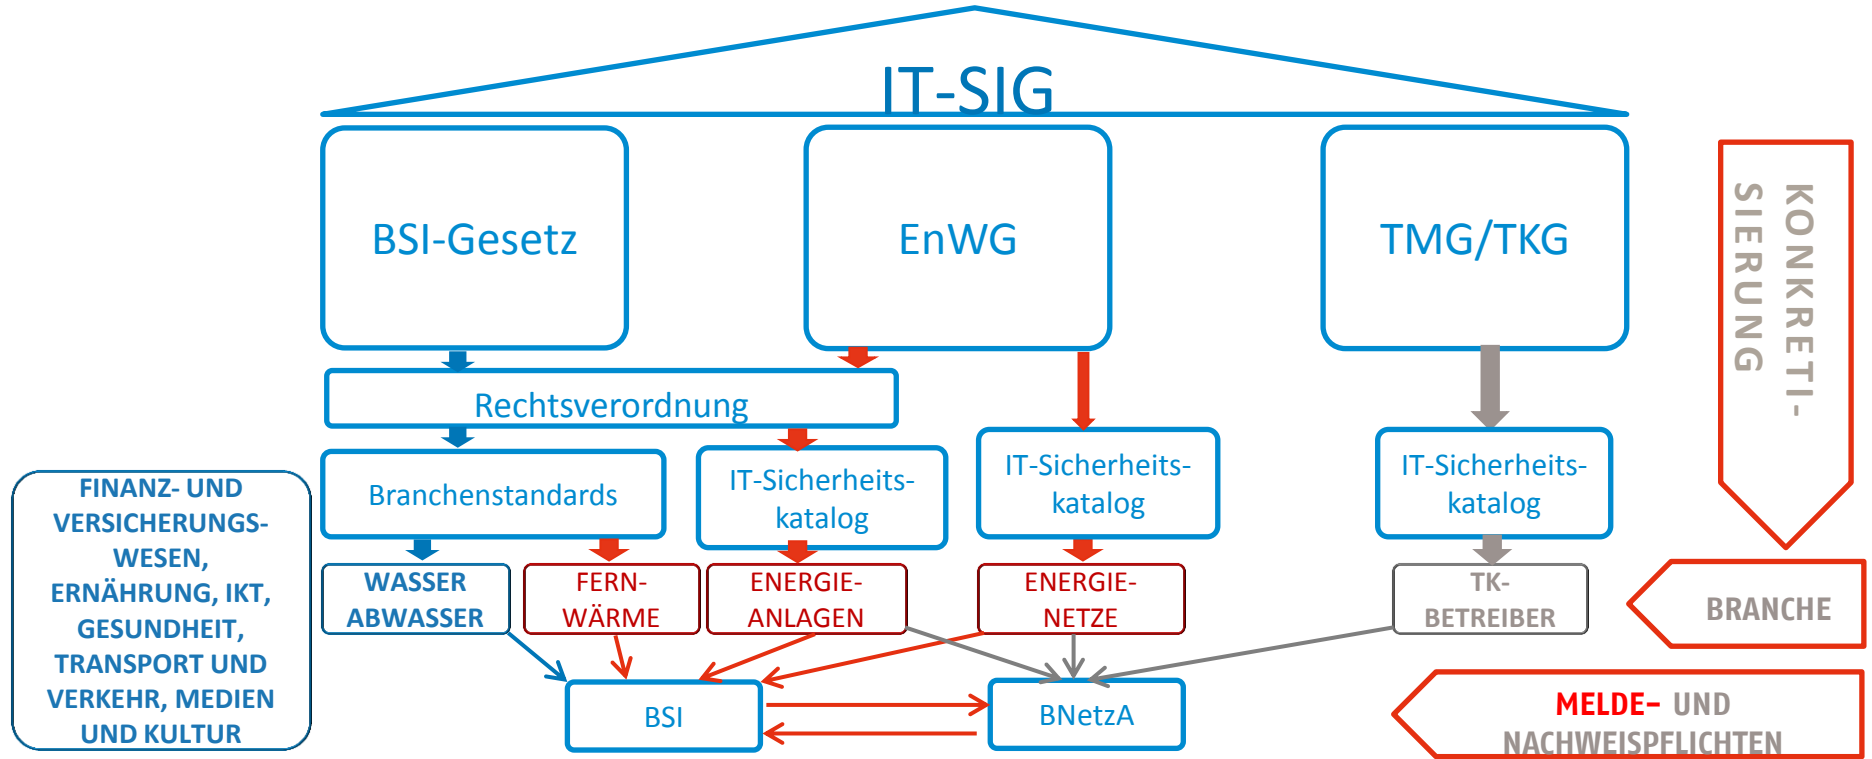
IT-SIG

BSI-Gesetz

EnWG

TMG/TKG

KONKRETI-SIERUNG

Rechtsverordnung

Branchenstandards

IT-Sicherheits-katalog

IT-Sicherheits-katalog

IT-Sicherheits-katalog

FINANZ- UND VERSICHERUNGS-WESEN, ERNÄHRUNG, IKT, GESUNDHEIT, TRANSPORT UND VERKEHR, MEDIEN UND KULTUR

WASSER ABWASSER

FERN-WÄRME

ENERGIE-ANLAGEN

ENERGIE-NETZE

TK-BETREIBER

BRANCHE

BSI

BNetzA

MELDE- UND NACHWEISPFLICHTEN